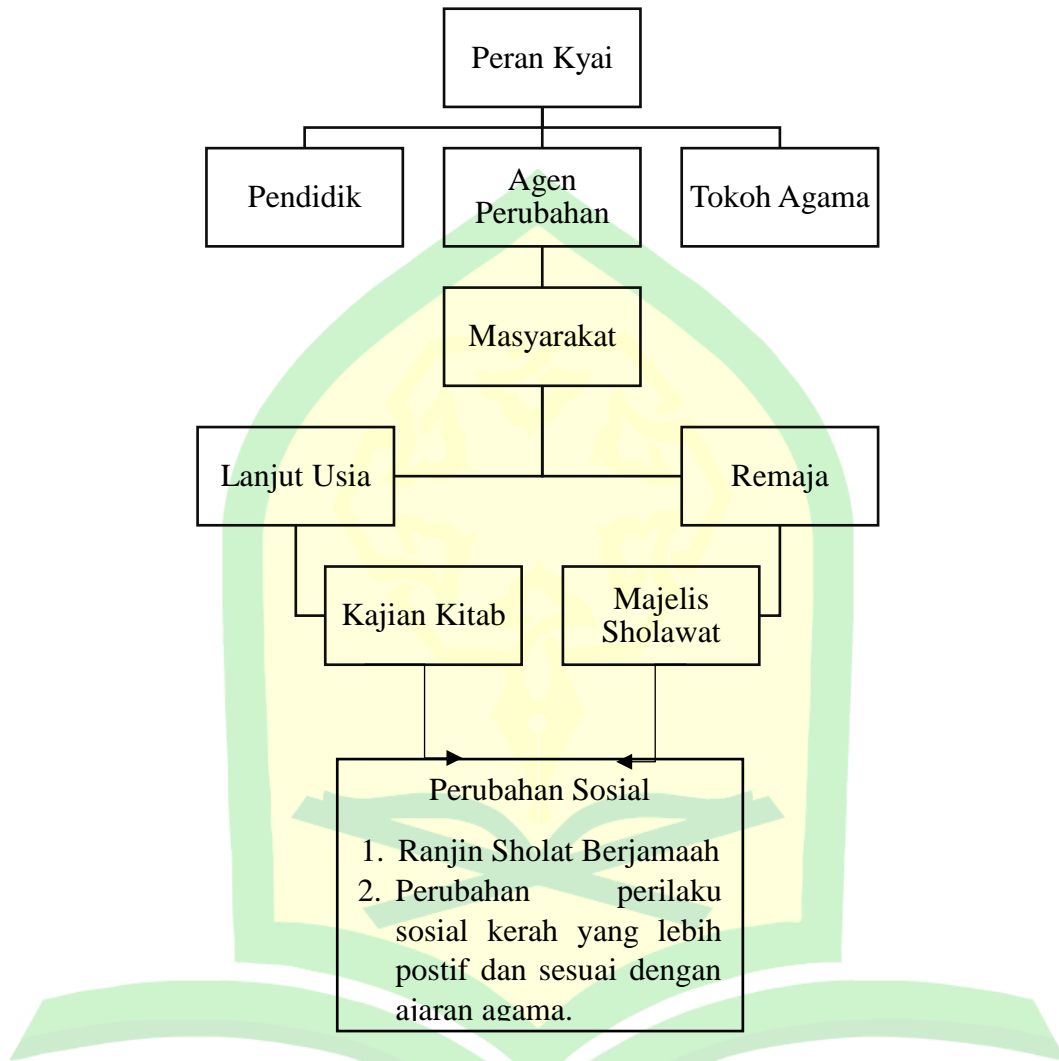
Peran Kyai

Pendidik

Agen Perubahan

Tokoh Agama

Masyarakat

Lanjut Usia

Remaja

Kajian Kitab

Majelis Sholawat

Perubahan Sosial

1. Ranjin Sholat Berjamaah
2. Perubahan perilaku sosial kerah yang lebih postif dan sesuai dengan ajaran agama.